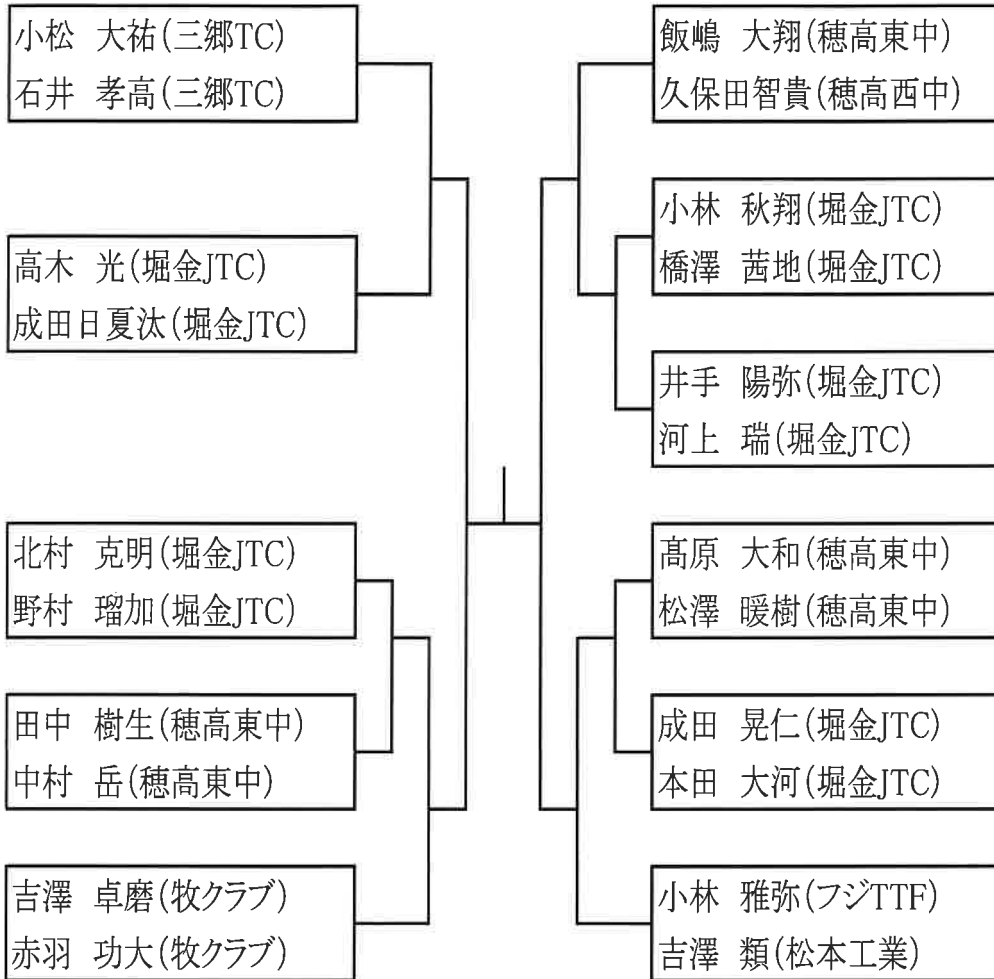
小松　大祐(三郷TC)
石井　孝高(三郷TC)

高木　光(堀金JTC)
成田日夏汰(堀金JTC)

北村　克明(堀金JTC)
野村　瑠加(堀金JTC)

田中　樹生(穂高東中)
中村　岳(穂高東中)

吉澤　卓磨(牧クラブ)
赤羽　功大(牧クラブ)

飯嶋　大翔(穂高東中)
久保田智貴(穂高西中)

小林　秋翔(堀金JTC)
橋澤　茜地(堀金JTC)

井手　陽弥(堀金JTC)
河上　瑞(堀金JTC)

高原　大和(穂高東中)
松澤　暖樹(穂高東中)

成田　晃仁(堀金JTC)
本田　大河(堀金JTC)

小林　雅弥(フジTTF)
吉澤　類(松本工業)